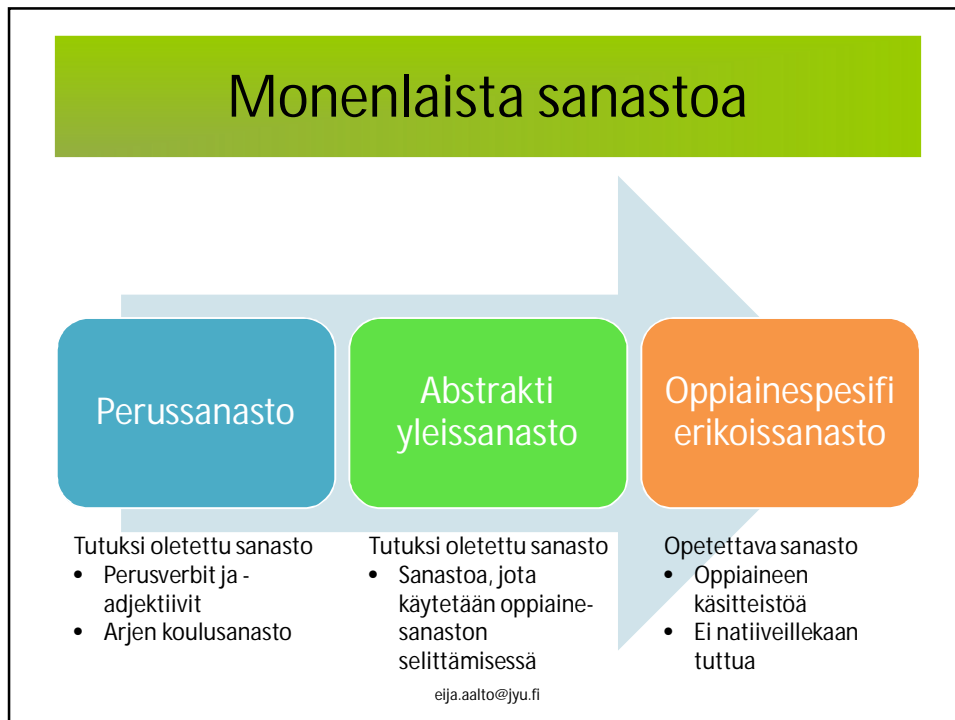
Monenlaista sanastoa

Perussanasto

Abstrakti yleissanasto

Oppiainespesifi erikoissanasto

Tutuksi oletettu sanasto
• Perusverbit ja -adjektiivit
• Arjen koulusanasto

Tutuksi oletettu sanasto
• Sanastoa, jota käytetään oppiaine-sanaston selittämisessä

Opetettava sanasto
• Oppiaineen käsitteistöä
• Ei natiiveillekaan tuttua

eija.aalto@jyu.fi